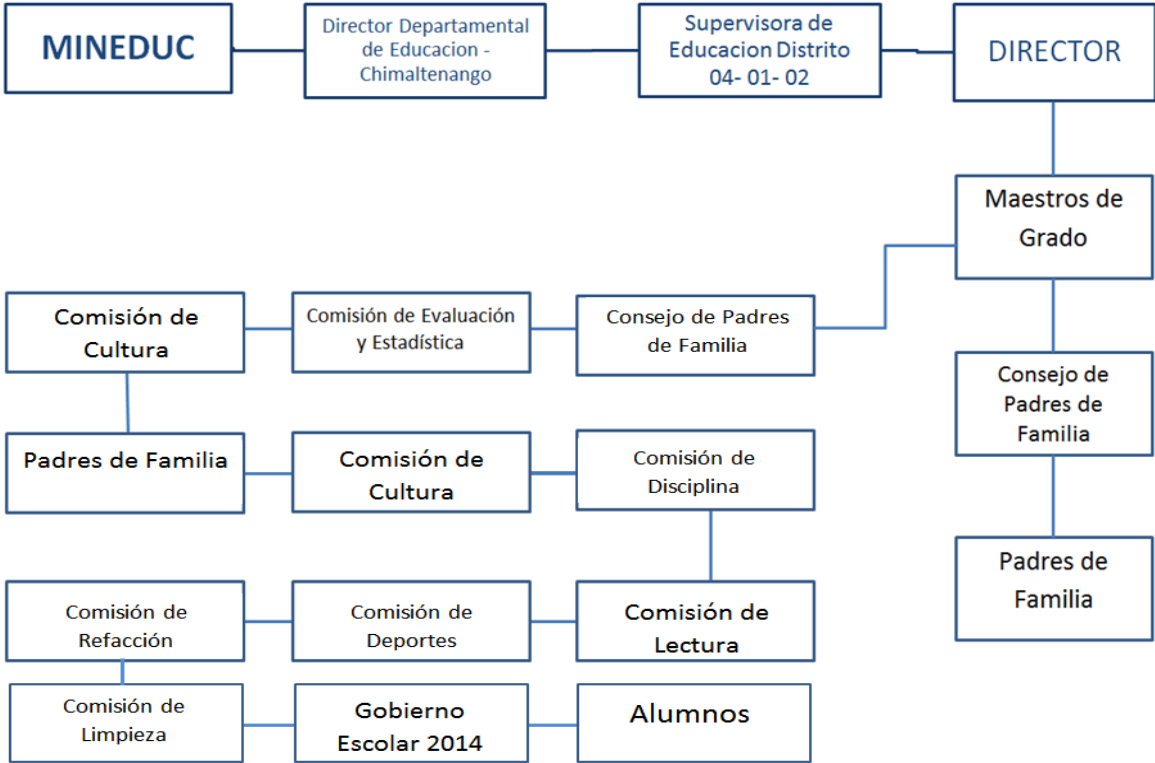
MINEDUC

Director Departamental de Educacion - Chimaltenango

Supervisora de Educacion Distrito 04- 01- 02

DIRECTOR

Maestros de Grado

Consejo de Padres de Familia

Comisión de Evaluación y Estadística

Comisión de Cultura

Consejo de Padres de Familia

Padres de Familia

Comisión de Cultura

Comisión de Disciplina

Padres de Familia

Comisión de Refacción

Comisión de Deportes

Comisión de Lectura

Comisión de Limpieza

Gobierno Escolar 2014

Alumnos